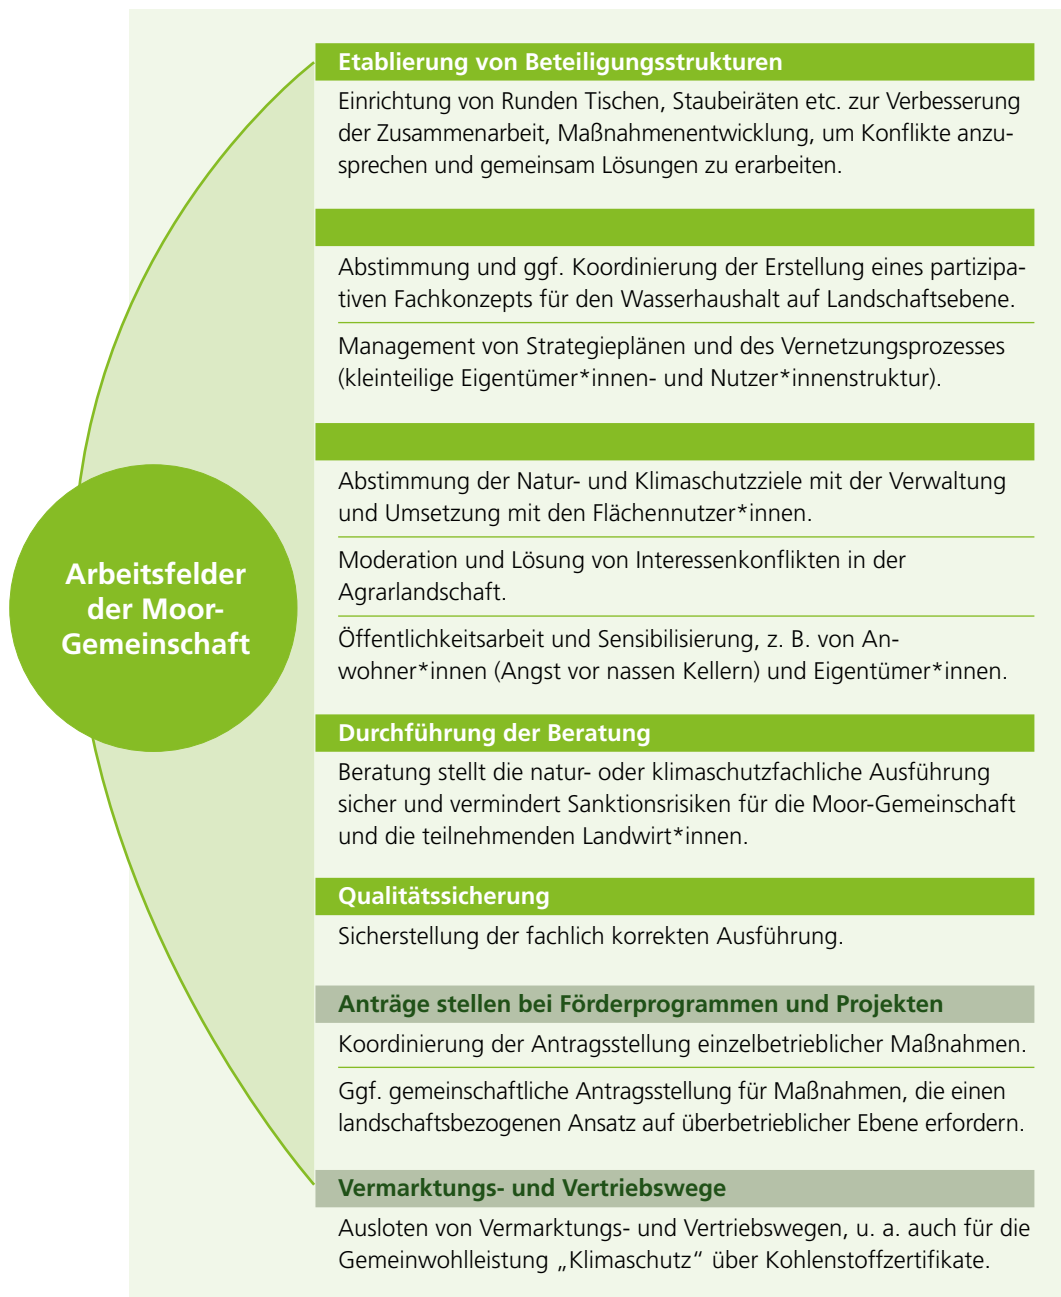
Arbeitsfelder der Moor-Gemeinschaft

Etablierung von Beteiligungsstrukturen

Einrichtung von Runden Tischen, Staubeiräten etc. zur Verbesserung der Zusammenarbeit, Maßnahmenentwicklung, um Konflikte anzusprechen und gemeinsam Lösungen zu erarbeiten.

Abstimmung und ggf. Koordinierung der Erstellung eines partizipativen Fachkonzepts für den Wasserhaushalt auf Landschaftsebene.

Management von Strategieplänen und des Vernetzungsprozesses (kleinteilige Eigentümer*innen- und Nutzer*innenstruktur).

Abstimmung der Natur- und Klimaschutzziele mit der Verwaltung und Umsetzung mit den Flächennutzer*innen.

Moderation und Lösung von Interessenkonflikten in der Agrarlandschaft.

Öffentlichkeitsarbeit und Sensibilisierung, z. B. von Anwohner*innen (Angst vor nassen Kellern) und Eigentümer*innen.

Durchführung der Beratung

Beratung stellt die natur- oder klimaschutzfachliche Ausführung sicher und vermindert Sanktionsrisiken für die Moor-Gemeinschaft und die teilnehmenden Landwirt*innen.

Qualitätssicherung

Sicherstellung der fachlich korrekten Ausführung.

Anträge stellen bei Förderprogrammen und Projekten

Koordinierung der Antragsstellung einzelbetrieblicher Maßnahmen.

Ggf. gemeinschaftliche Antragsstellung für Maßnahmen, die einen landschaftsbezogenen Ansatz auf überbetrieblicher Ebene erfordern.

Vermarktungs- und Vertriebswege

Ausloten von Vermarktungs- und Vertriebswegen, u. a. auch für die Gemeinwohlleistung „Klimaschutz“ über Kohlenstoffzertifikate.